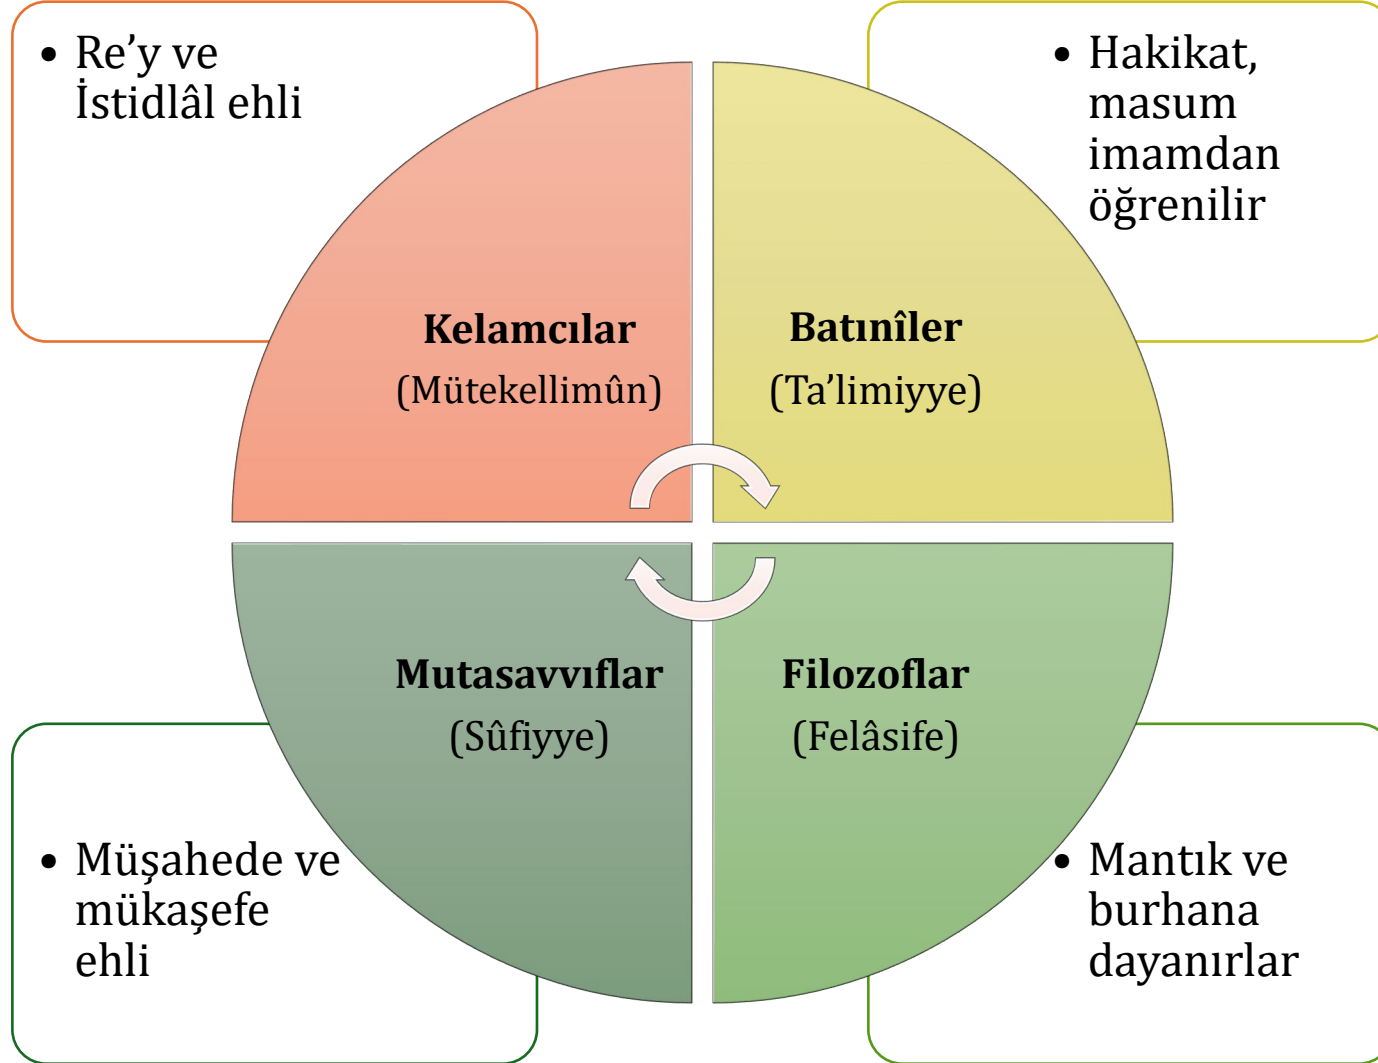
• Re’y ve İstidlâl ehli

• Hakikat, masum imamdan öğrenilir

**Kelamcılar**
(Mütekellimûn)

**Batınîler**
(Ta’limiyye)

**Mutasavvıflar**
(Sûfiyye)

**Filozoflar**
(Felâsife)

• Müşahede ve mükaşefe ehli

• Mantık ve burhana dayanırlar